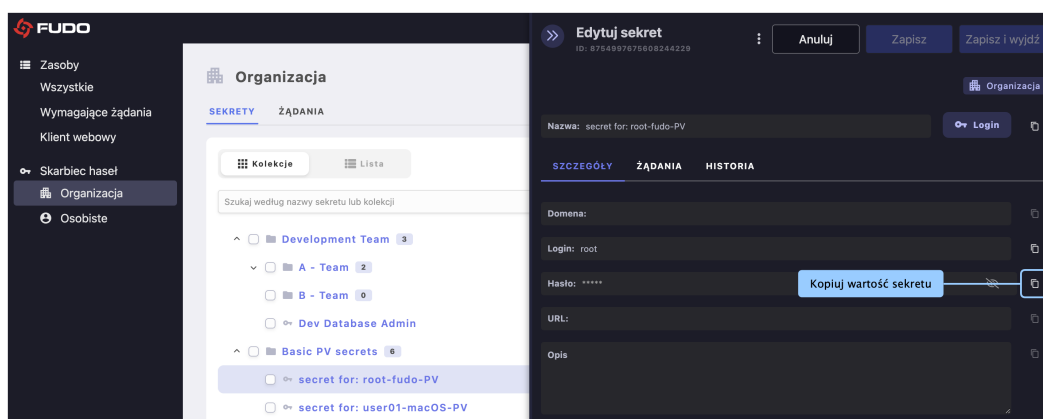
FUDO

Zasoby
Wszystkie
Wymagające żądania
Klient webowy

Skarbiec haseł
Organizacja
Osobiste

Organizacja

SEKRETY ŻĄDANIA

Kolekcje Lista

Szukaj według nazwy sekretu lub kolekcji

Development Team 3
A - Team 2
B - Team 0
Dev Database Admin
Basic PV secrets 6
secret for: root-fudo-PV
secret for: user01-macOS-PV

Edytuj sekret
ID: 8754997675608244229

Anuluj Zapisz Zapisz i wyjdź

Organizacja

Nazwa: secret for: root-fudo-PV

Login

SZCZEGÓŁY ŻĄDANIA HISTORIA

Domena:

Login: root

Hasło: *****

Kopiuj wartość sekretu

URL:

Opis